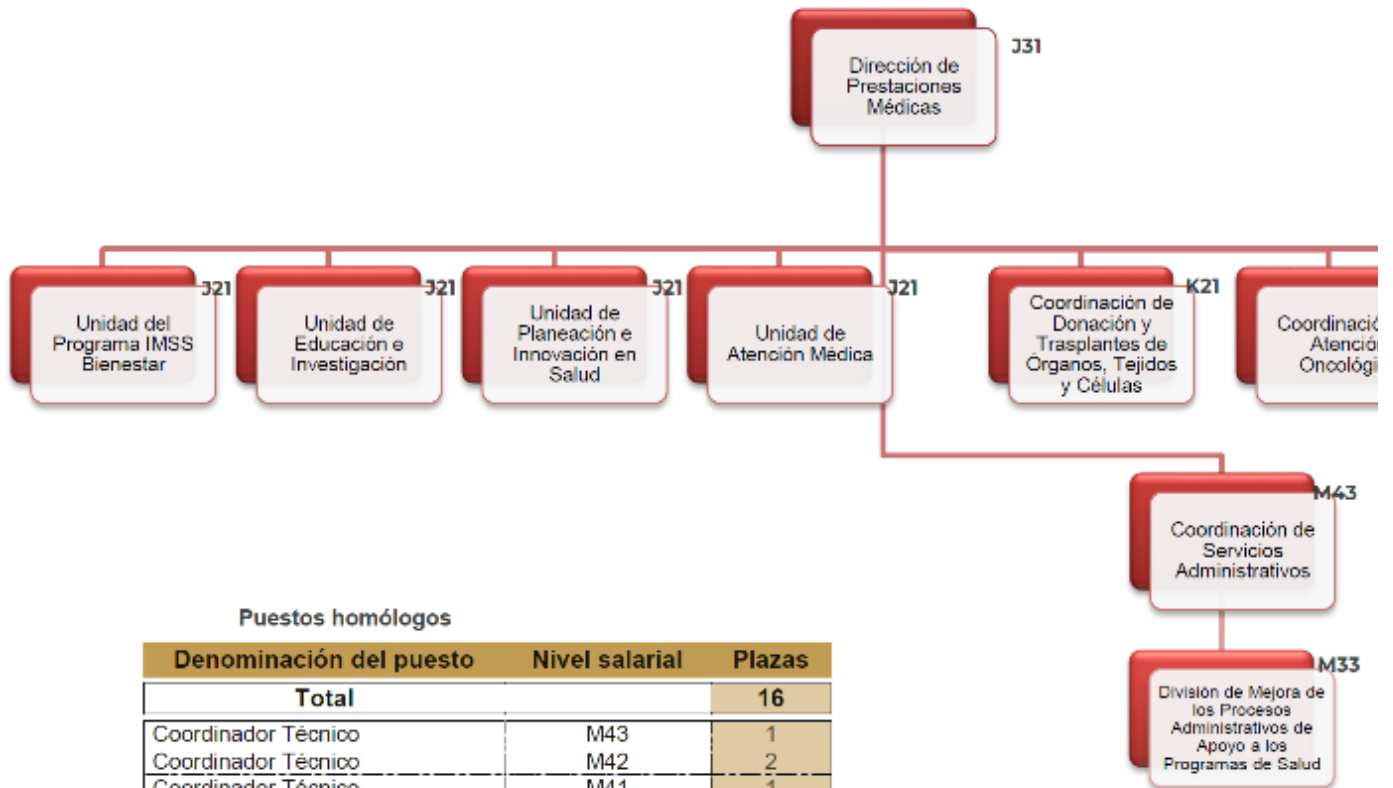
Dirección de Prestaciones Médicas
J31

Unidad del Programa IMSS Bienestar
J21

Unidad de Educación e Investigación
J21

Unidad de Planeación e Innovación en Salud
J21

Unidad de Atención Médica
J21

Coordinación de Donación y Trasplantes de Órganos, Tejidos y Células
K21

Coordinació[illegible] Atenció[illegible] Oncológi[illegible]

Coordinación de Servicios Administrativos
M43

División de Mejora de los Procesos Administrativos de Apoyo a los Programas de Salud
M33

Puestos homólogos

| Denominación del puesto | Nivel salarial | Plazas |
|---|---|---|
| Total | | 16 |
| Coordinador Técnico | M43 | 1 |
| Coordinador Técnico | M42 | 2 |
| Coordinador Técnico | M41 | 1 |